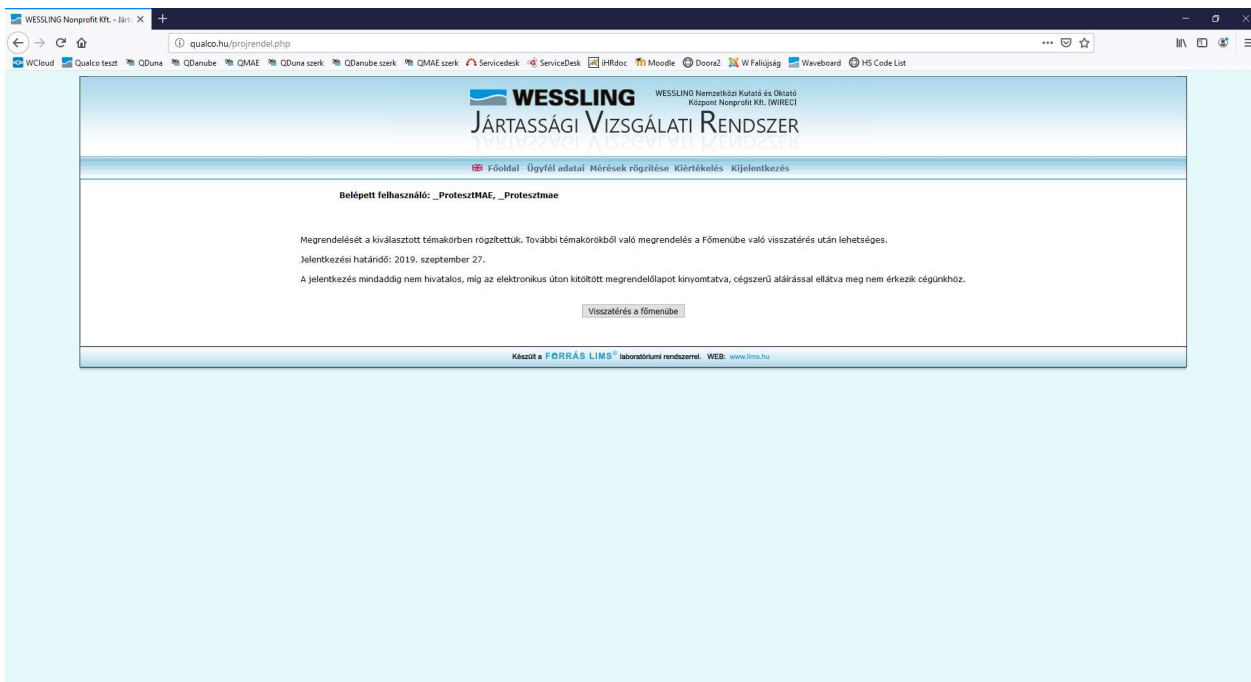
WESSLING Nonprofit Kft. - Járt ×

qualco.hu/projrendel.php

WCloud Qualco teszt QDuna QDanube QMAE QDuna szerk QDanube szerk QMAE szerk Servicedesk ServiceDesk iHRdoc Moodle Doora2 W Faliújság Waveboard HS Code List

WESSLING WESSLING Nemzetközi Kutató és Oktató Központ Nonprofit Kft. (WIREC)

JÁRTASSÁGI VIZSGÁLATI RENDSZER

Főoldal Ügyfél adatai Mérések rögzítése Kiértékelés Kijelentkezés

Belépett felhasználó: _ProtesztMAE, _Protesztmae

Megrendelését a kiválasztott témakörben rögzítettük. További témakörökből való megrendelés a Főmenübe való visszatérés után lehetséges.

Jelentkezési határidő: 2019. szeptember 27.

A jelentkezés mindaddig nem hivatalos, míg az elektronikus úton kitöltött megrendelőlapot kinyomtatva, cégszerű aláírással ellátva meg nem érkezik cégünkhöz.

Visszatérés a főmenübe

Készült a FORRÁS LIMS® laboratóriumi rendszerrel. WEB: www.lims.hu